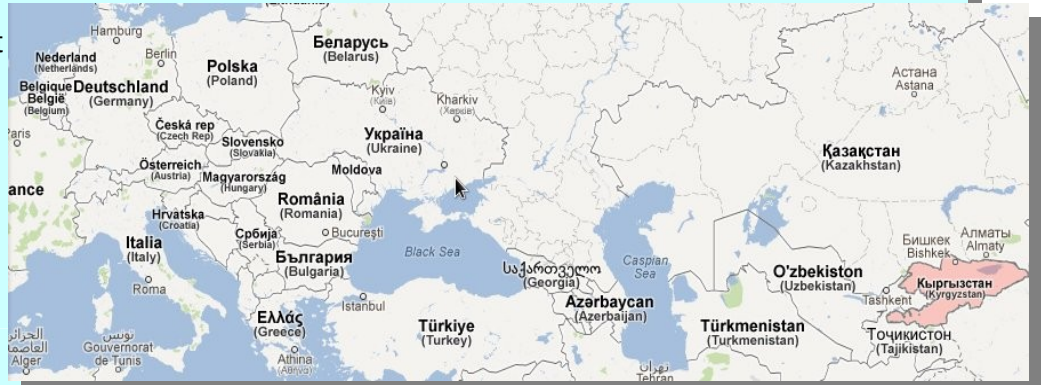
Hamburg
Nederland
(Netherlands)
Berlin
Polska
(Poland)
Беларусь
(Belarus)
Belgique
België
(Belgium)
Deutschland
(Germany)
Kyiv
(Київ)
Kharkiv
(Харків)
Астана
Astana
Česká rep
(Czech Rep)
Slovensko
(Slovakia)
Україна
(Ukraine)
Қазақстан
(Kazakhstan)
Österreich
(Austria)
Magyarország
(Hungary)
Moldova
ance
România
(Romania)
Hrvatska
(Croatia)
Italia
(Italy)
Србија
(Serbia)
București
Black Sea
Caspian Sea
Бишкек
Bishkek
Алматы
Almaty
България
(Bulgaria)
საქართველო
(Georgia)
O'zbekiston
(Uzbekistan)
Кыргызстан
(Kyrgyzstan)
Roma
Tashkent
Azərbaycan
(Azerbaijan)
Ελλάς
(Greece)
Istanbul
Türkiye
(Turkey)
Türkmenistan
(Turkmenistan)
Тоҷикистон
(Tajikistan)
الجزائر
Alger
تونس
Gouvernorat de Tunis
Athina
(Αθήνα)
تهران
Tehran